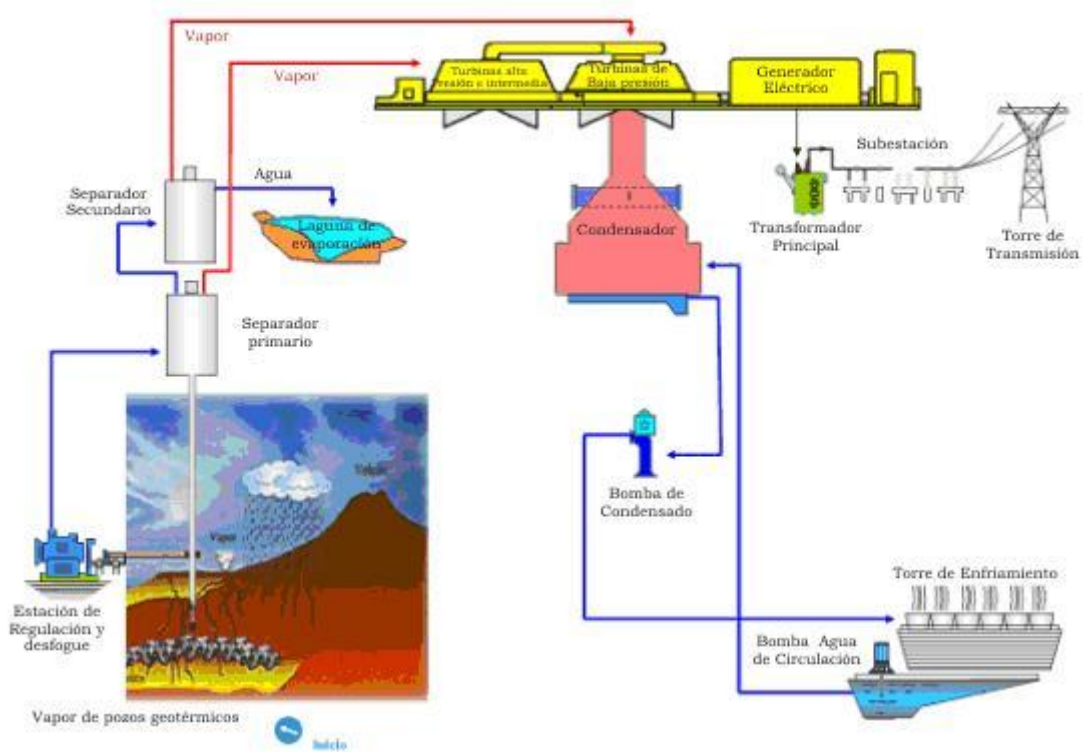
Vapor

Vapor

Turbinas alta presión e intermedia

Turbinas de Baja presión

Generador Eléctrico

Subestación

Separador Secundario

Agua

Laguna de evaporación

Condensador

Transformador Principal

Torre de Transmisión

Separador primario

Volcán

Vapor

Bomba de Condensado

Torre de Enfriamiento

Estación de Regulación y desfogue

Bomba Agua de Circulación

Vapor de pozos geotérmicos

Inicio